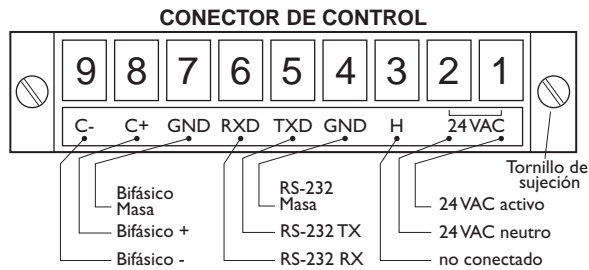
CONECTOR DE CONTROL

9 8 7 6 5 4 3 2 1

C- C+ GND RXD TXD GND H 24VAC

Tornillo de sujeción

Bifásico Masa

Bifásico +

Bifásico -

RS-232 Masa

RS-232 TX

RS-232 RX

24VAC activo

24VAC neutro

no conectado